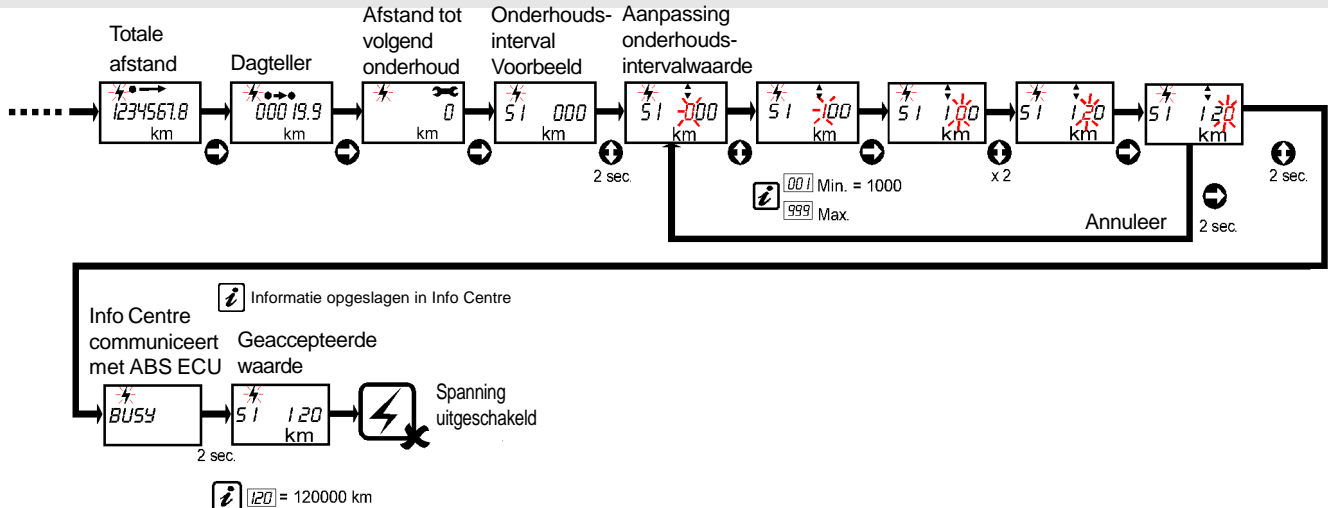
Totale afstand

1234567.8
km

Dagteller

000 19.9
km

Afstand tot volgend onderhoud

0
km

Onderhouds-interval Voorbeeld

SI 000
km

Aanpassing onderhouds-intervalwaarde

SI 000
km

2 sec.

SI 100
km

SI 100
km

x 2

SI 120
km

SI 120
km

2 sec.

2 sec.

001 Min. = 1000
999 Max.

Annuleer

Informatie opgeslagen in Info Centre

Info Centre communiceert met ABS ECU

BUSY

2 sec.

Geaccepteerde waarde

SI 120
km

Spanning uitgeschakeld

120 = 120000 km